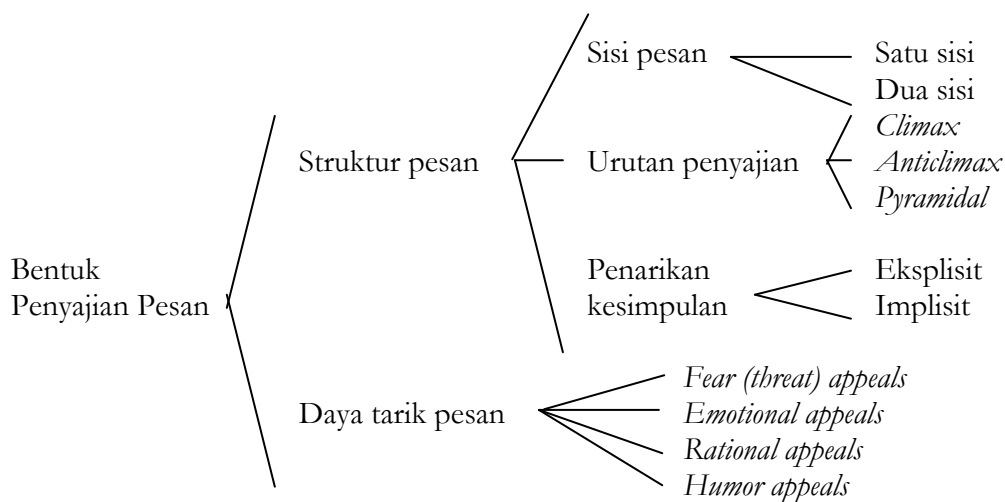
Bentuk Penyajian Pesan

Struktur pesan

Sisi pesan

Satu sisi

Dua sisi

Urutan penyajian

*Climax*

*Anticlimax*

*Pyramidal*

Penarikan kesimpulan

Eksplisit

Implisit

Daya tarik pesan

*Fear (threat) appeals*

*Emotional appeals*

*Rational appeals*

*Humor appeals*